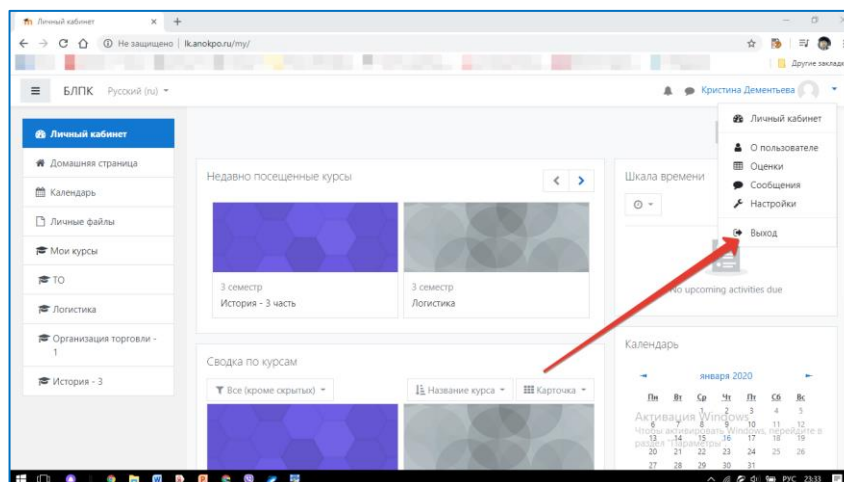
Личный кабинет ×

Не защищено | lk.anokpo.ru/my/

Другие закладки

БЛПК Русский (ru)

Кристина Дементьева

Личный кабинет

Домашняя страница

Календарь

Личные файлы

Мои курсы

ТО

Логистика

Организация торговли - 1

История - 3

Недавно посещенные курсы

3 семестр
История - 3 часть

3 семестр
Логистика

Шкала времени

No upcoming activities due

Личный кабинет

О пользователе

Оценки

Сообщения

Настройки

Выход

Сводка по курсам

Все (кроме скрытых)

Название курса

Карточка

Календарь

январь 2020

| Пн | Вт | Ср | Чт | Пт | Сб | Вс |
|---|---|---|---|---|---|---|
| | | 1 | 2 | 3 | 4 | 5 |
| 6 | 7 | 8 | 9 | 10 | 11 | 12 |
| 13 | 14 | 15 | 16 | 17 | 18 | 19 |
| 20 | 21 | 22 | 23 | 24 | 25 | 26 |
| 27 | 28 | 29 | 30 | 31 | | |

Активация Windows
Чтобы активировать Windows, перейдите в раздел "Параметры".

РУС 23:33